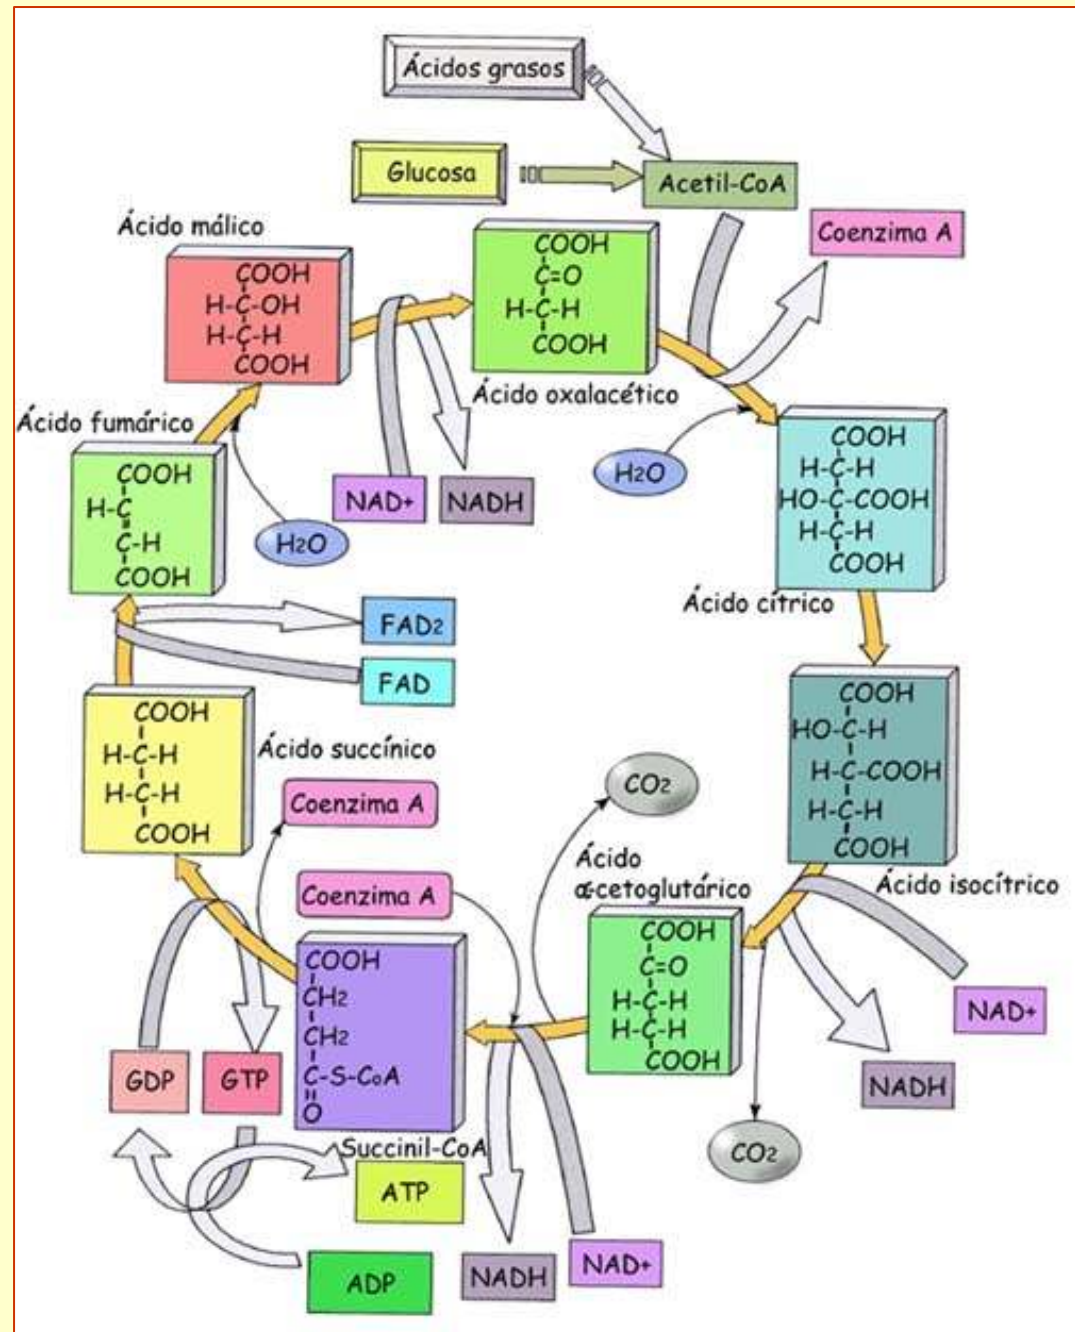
Ácidos grasos

Glucosa

Acetil-CoA

Coenzima A

Ácido málico

COOH
H-C-OH
H-C-H
COOH

COOH
C=O
H-C-H
COOH

Ácido oxalacético

Ácido fumárico

COOH
H-C
C-H
COOH

NAD+

NADH

$H_2O$

$H_2O$

COOH
H-C-H
HO-C-COOH
H-C-H
COOH

Ácido cítrico

$FAD_2$

FAD

COOH
H-C-H
H-C-H
COOH

Ácido succínico

COOH
HO-C-H
H-C-COOH
H-C-H
COOH

Coenzima A

$CO_2$

Ácido α-cetoglutárico

Ácido isocítrico

Coenzima A

COOH
$CH_2$
$CH_2$
C-S-CoA
O

COOH
C=O
H-C-H
H-C-H
COOH

NAD+

NADH

GDP

GTP

Succinil-CoA

$CO_2$

ATP

ADP

NADH

NAD+